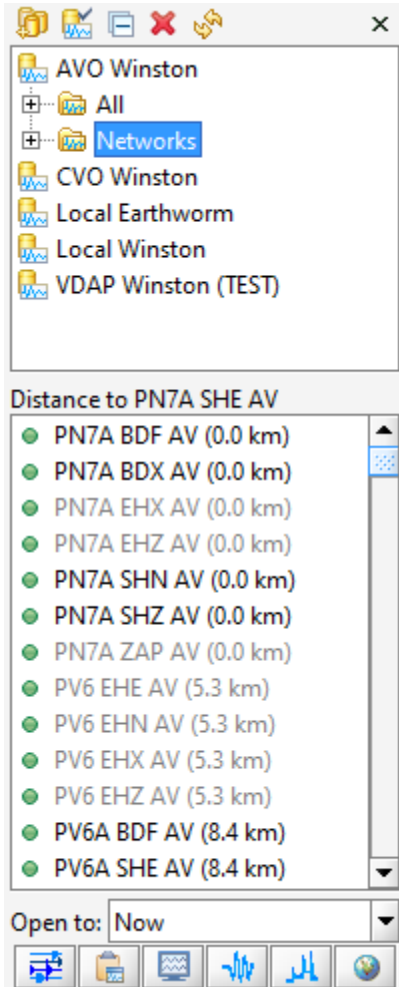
AVO Winston
All
Networks
CVO Winston
Local Earthworm
Local Winston
VDAP Winston (TEST)

Distance to PN7A SHE AV
PN7A BDF AV (0.0 km)
PN7A BDX AV (0.0 km)
PN7A EHX AV (0.0 km)
PN7A EHZ AV (0.0 km)
PN7A SHN AV (0.0 km)
PN7A SHZ AV (0.0 km)
PN7A ZAP AV (0.0 km)
PV6 EHE AV (5.3 km)
PV6 EHN AV (5.3 km)
PV6 EHX AV (5.3 km)
PV6 EHZ AV (5.3 km)
PV6A BDF AV (8.4 km)
PV6A SHE AV (8.4 km)

Open to: Now